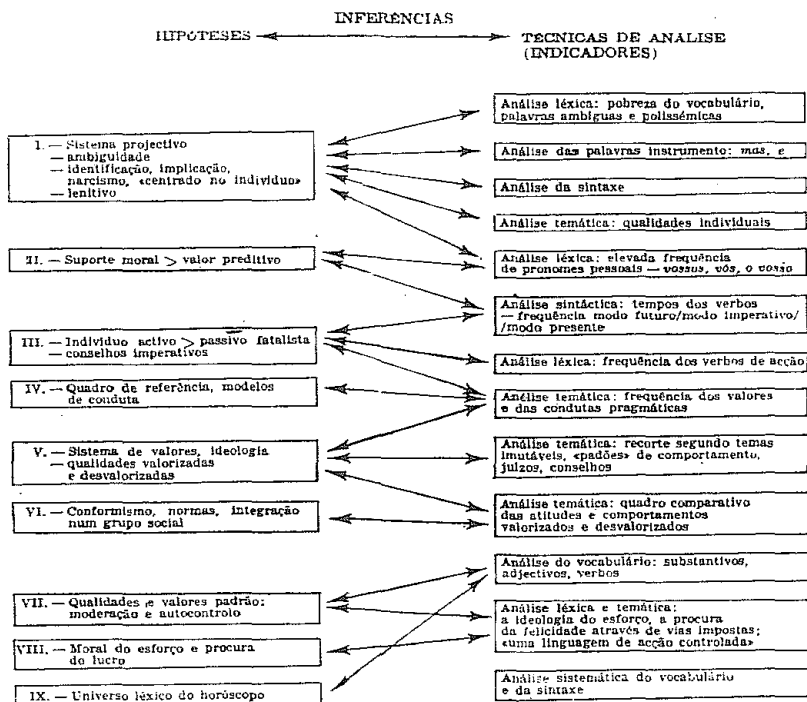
INFERÊNCIAS

HIPOTESES

TECNICAS DE ANALISE (INDICADORES)

I. — Sistema projectivo
— ambiguidade
— identificação, implicação, narcisismo, «centrado no indivíduo»
— lenitivo

II. — Suporte moral > valor preditivo

III. — Indivíduo activo > passivo fatalista
— conselhos imperativos

IV. — Quadro de referência, modelos de conduta

V. — Sistema de valores, ideologia
— qualidades valorizadas e desvalorizadas

VI. — Conformismo, normas, integração num grupo social

VII. — Qualidades e valores padrão: moderação e autocontrolo

VIII. — Moral do esforço e procura do lucro

IX. — Universo léxico do horóscopo

Análise léxica: pobreza do vocabulário, palavras ambíguas e polissémicas

Análise das palavras instrumento: *mas*, *e*

Análise da sintaxe

Análise temática: qualidades individuais

Análise léxica: elevada frequência de pronomes pessoais — *vossos, vós, o vosso*

Análise sintáctica: tempos dos verbos
— frequência modo futuro/modo imperativo/ /modo presente

Análise léxica: frequência dos verbos de acção

Análise temática: frequência dos valores e das condutas pragmáticas

Análise temática: recorte segundo temas imutáveis, «padões» de comportamento, juízos, conselhos

Análise temática: quadro comparativo das atitudes e comportamentos valorizados e desvalorizados

Análise do vocabulário: substantivos, adjectivos, verbos

Análise léxica e temática:
a ideologia do esforço, a procura da felicidade através de vias impostas; «uma linguagem de acção controlada»

Análise sistemática do vocabulário e da sintaxe